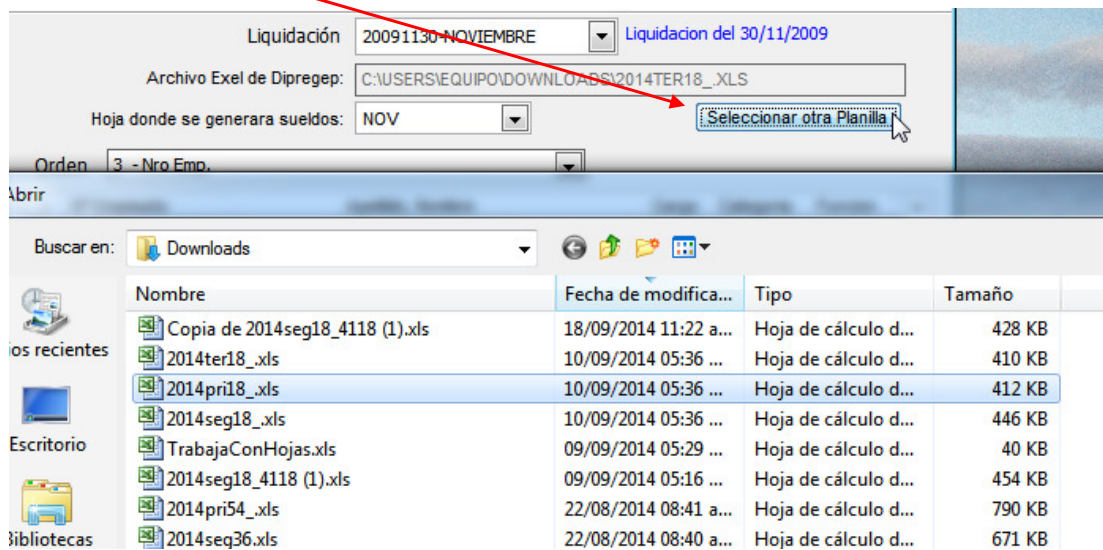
Liquidación 20091130-NOVIEMBRE Liquidacion del 30/11/2009

Archivo Exel de Dipregep: C:\USERS\EQUIPO\DOWNLOADS\2014TER18_.XLS

Hoja donde se generara sueldos: NOV

Seleccionar otra Planilla

Orden 3 - Nro Emp.

Abrir

Buscar en: Downloads

ios recientes

Escritorio

Bibliotecas

| Nombre | Fecha de modifica... | Tipo | Tamaño |
|---|---|---|---|
| Copia de 2014seg18_4118 (1).xls | 18/09/2014 11:22 a... | Hoja de cálculo d... | 428 KB |
| 2014ter18_.xls | 10/09/2014 05:36 ... | Hoja de cálculo d... | 410 KB |
| 2014pri18_.xls | 10/09/2014 05:36 ... | Hoja de cálculo d... | 412 KB |
| 2014seg18_.xls | 10/09/2014 05:36 ... | Hoja de cálculo d... | 446 KB |
| TrabajaConHojas.xls | 09/09/2014 05:29 ... | Hoja de cálculo d... | 40 KB |
| 2014seg18_4118 (1).xls | 09/09/2014 05:16 ... | Hoja de cálculo d... | 454 KB |
| 2014pri54_.xls | 22/08/2014 08:41 a... | Hoja de cálculo d... | 790 KB |
| 2014seg36.xls | 22/08/2014 08:40 a... | Hoja de cálculo d... | 671 KB |